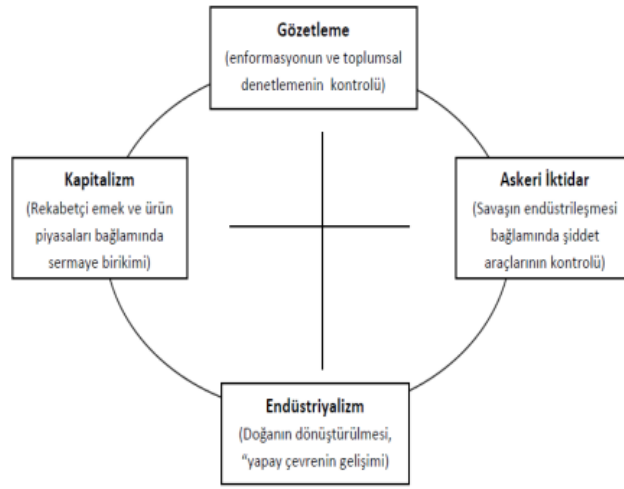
Gözetleme
(enformasyonun ve toplumsal denetlemenin kontrolü)

Kapitalizm
(Rekabetçi emek ve ürün piyasaları bağlamında sermaye birikimi)

Askeri İktidar
(Savaşın endüstrileşmesi bağlamında şiddet araçlarının kontrolü)

Endüstriyalizm
(Doğanın dönüştürülmesi, "yapay çevrenin gelişimi)